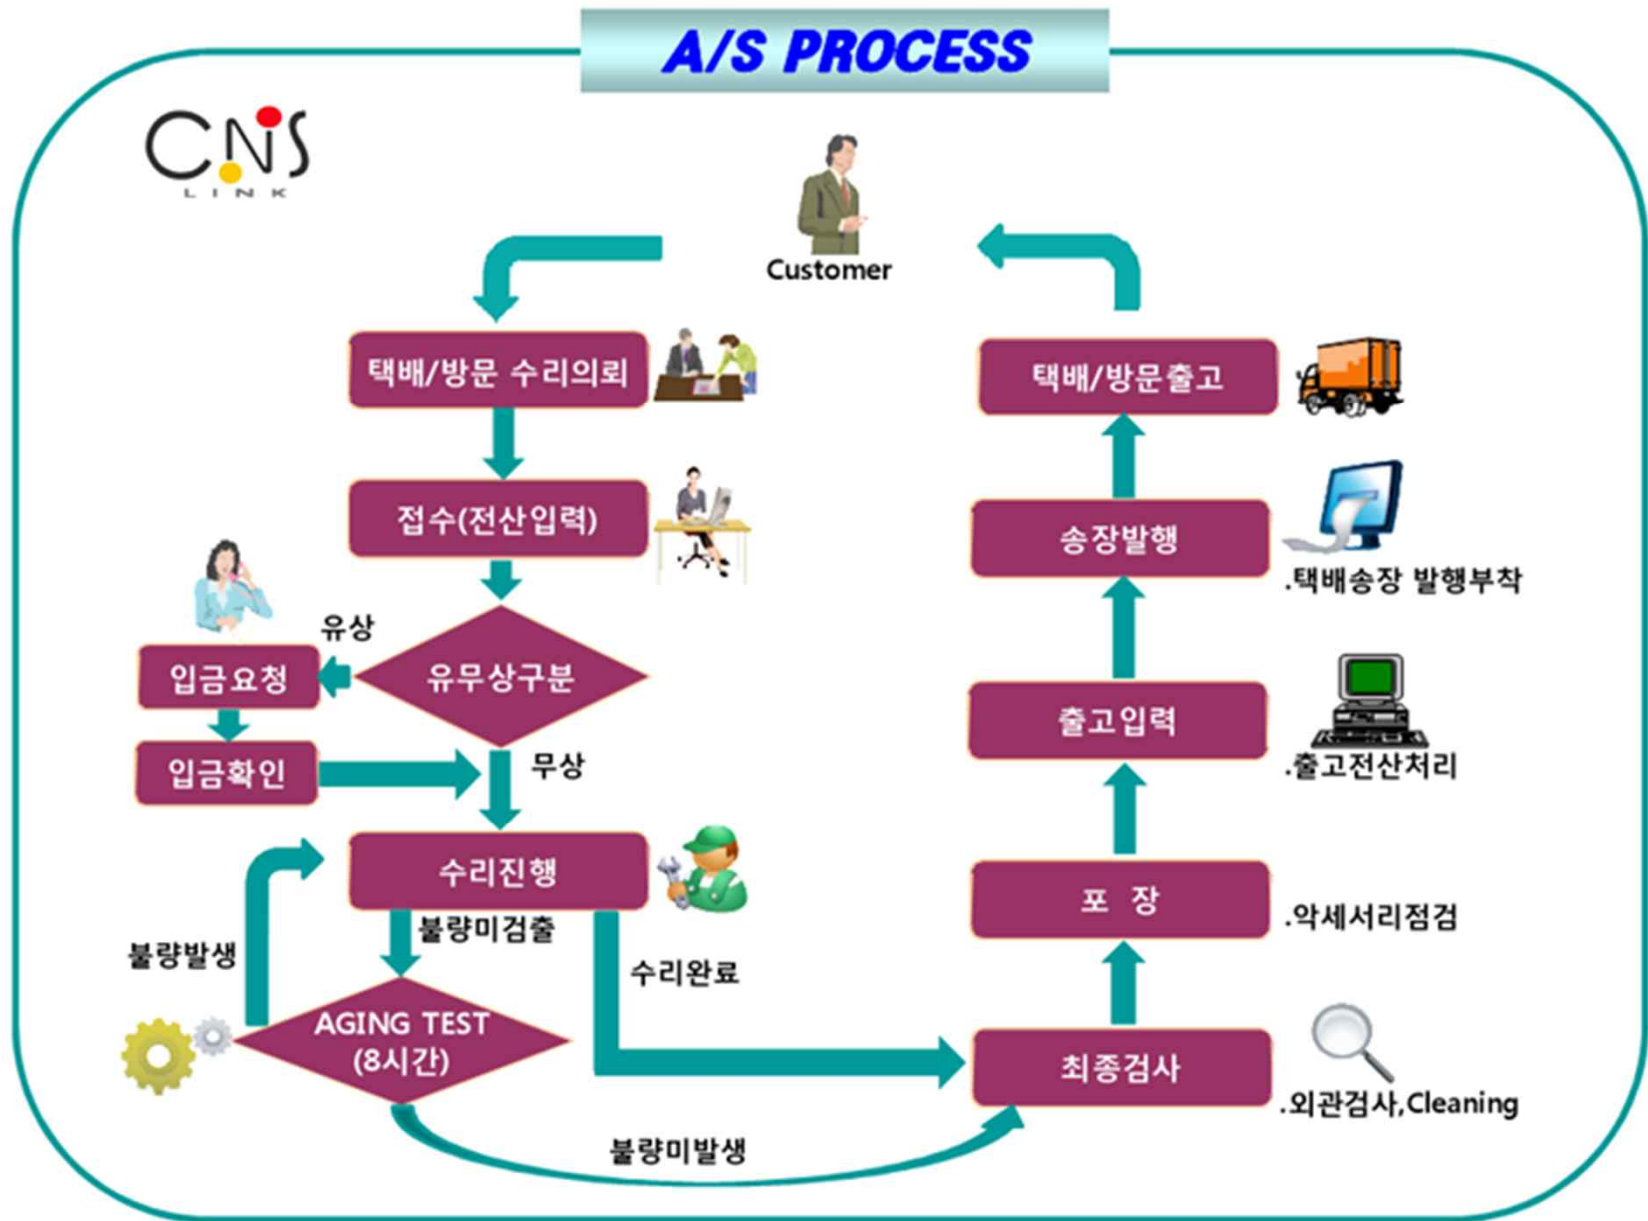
A/S PROCESS

CNS LINK

Customer

택배/방문 수리의뢰

접수(전산입력)

유상

입금요청

유무상구분

입금확인

무상

수리진행

불량미검출

불량발생

수리완료

AGING TEST (8시간)

불량미발생

택배/방문출고

송장발행

.택배송장 발행부착

출고입력

.출고전산처리

포 장

.악세서리점검

최종검사

.외관검사,Cleaning